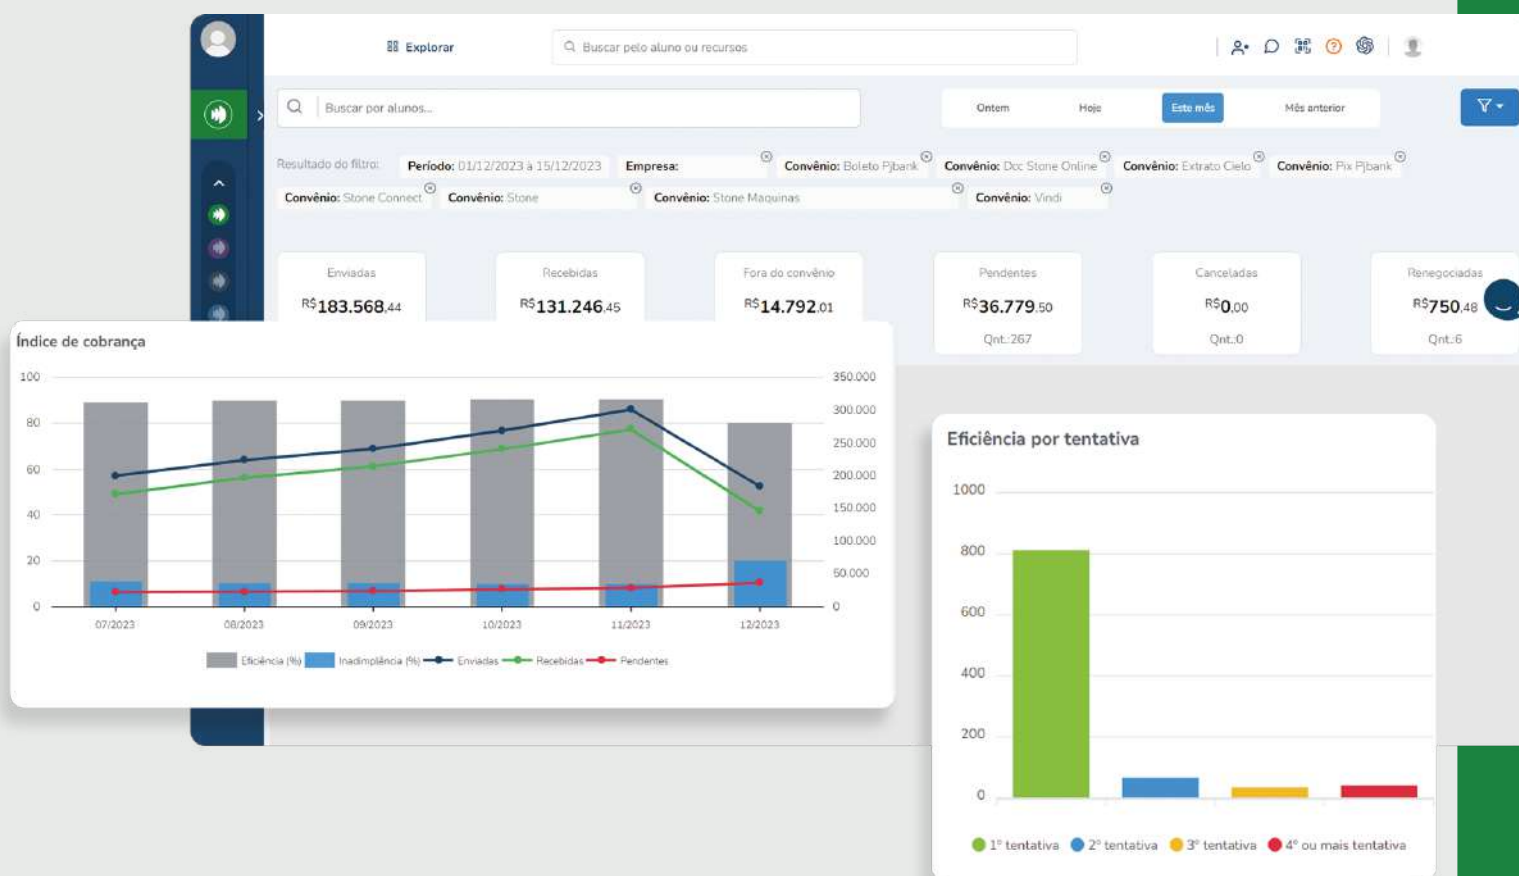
Explorar

Buscar pelo aluno ou recursos

Buscar por alunos...

Ontem Hoje Este mês Mês anterior

Resultado do filtro: Período: 01/12/2023 à 15/12/2023 Empresa: Convênio: Boleto Pjbank Convênio: Dcc Stone Online Convênio: Extrato Cielo Convênio: Pix Pjbank Convênio: Stone Connect Convênio: Stone Convênio: Stone Maquinas Convênio: Vindi

Enviadas R$183.568,44

Recebidas R$131.246,45

Fora do convênio R$14.792,01

Pendentes R$36.779,50 Qnt.:267

Canceladas R$0,00 Qnt.:0

Renegociadas R$750,48 Qnt.:6

Índice de cobrança

100 80 60 40 20 0

350.000 300.000 250.000 200.000 150.000 100.000 50.000 0

07/2023 08/2023 09/2023 10/2023 11/2023 12/2023

Eficiência (%) Inadimplência (%) Enviadas Recebidas Pendentes

Eficiência por tentativa

1000 800 600 400 200 0

1° tentativa 2° tentativa 3° tentativa 4° ou mais tentativa